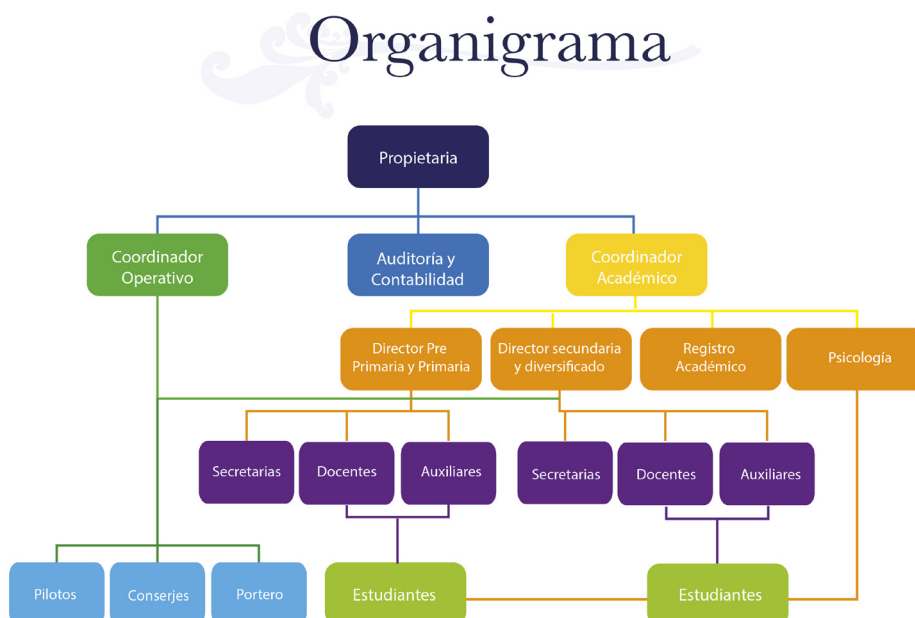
Organigrama

Propietaria

Coordinador Operativo

Auditoría y Contabilidad

Coordinador Académico

Director Pre Primaria y Primaria

Director secundaria y diversificado

Registro Académico

Psicología

Secretarias

Docentes

Auxiliares

Secretarias

Docentes

Auxiliares

Pilotos

Conserjes

Portero

Estudiantes

Estudiantes